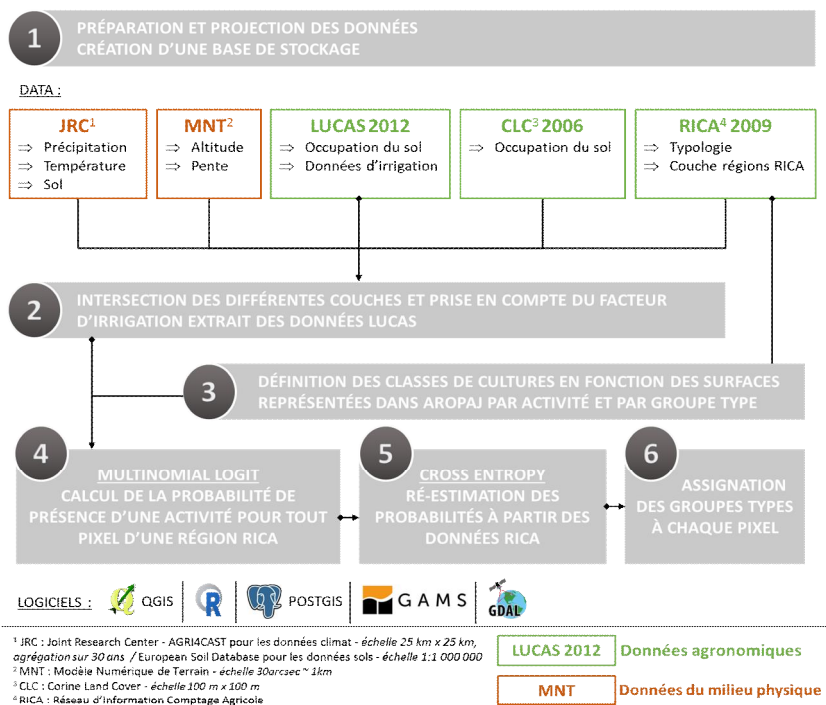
1

PRÉPARATION ET PROJECTION DES DONNÉES
CRÉATION D'UNE BASE DE STOCKAGE

DATA :

JRC$^1$
⇒ Précipitation
⇒ Température
⇒ Sol

MNT$^2$
⇒ Altitude
⇒ Pente

LUCAS 2012
⇒ Occupation du sol
⇒ Données d'irrigation

CLC$^3$ 2006
⇒ Occupation du sol

RICA$^4$ 2009
⇒ Typologie
⇒ Couche régions RICA

2

INTERSECTION DES DIFFÉRENTES COUCHES ET PRISE EN COMPTE DU FACTEUR D'IRRIGATION EXTRAIT DES DONNÉES LUCAS

3

DÉFINITION DES CLASSES DE CULTURES EN FONCTION DES SURFACES REPRÉSENTÉES DANS AROPAJ PAR ACTIVITÉ ET PAR GROUPE TYPE

4

MULTINOMIAL LOGIT
CALCUL DE LA PROBABILITÉ DE PRÉSENCE D'UNE ACTIVITÉ POUR TOUT PIXEL D'UNE RÉGION RICA

5

CROSS ENTROPY
RÉ-ESTIMATION DES PROBABILITÉS À PARTIR DES DONNÉES RICA

6

ASSIGNATION DES GROUPES TYPES À CHAQUE PIXEL

LOGICIELS : QGIS R POSTGIS GAMS GDAL

$^1$ JRC : Joint Research Center - AGRI4CAST pour les données climat - échelle 25 km x 25 km, agrégation sur 30 ans / European Soil Database pour les données sols - échelle 1:1 000 000
$^2$ MNT : Modèle Numérique de Terrain - échelle 30arcsec ~ 1km
$^3$ CLC : Corine Land Cover - échelle 100 m x 100 m
$^4$ RICA : Réseau d'Information Comptage Agricole

LUCAS 2012 Données agronomiques

MNT Données du milieu physique